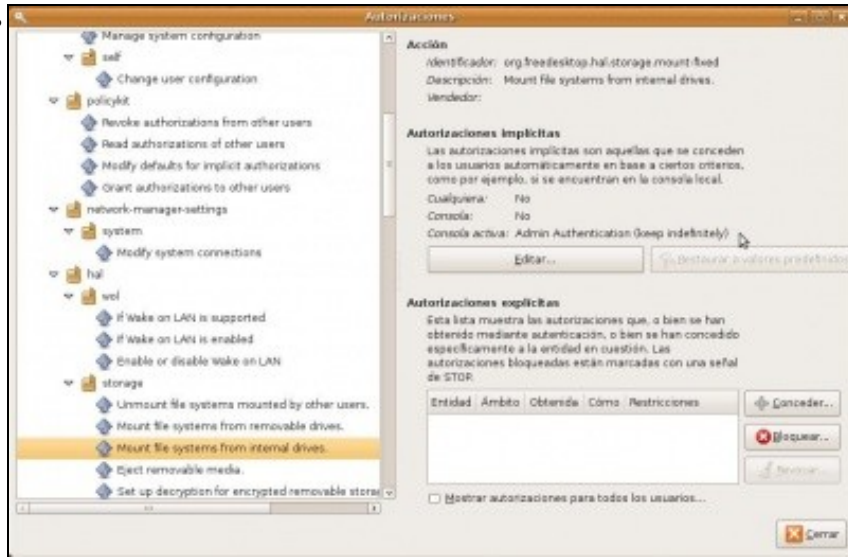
Autorizaciones

Manage system configuration
self
Change user configuration
policykit
Revoke authorizations from other users
Read authorizations of other users
Modify defaults for implicit authorizations
Grant authorizations to other users
network-manager-settings
system
Modify system connections
hal
wol
If Wake on LAN is supported
If Wake on LAN is enabled
Enable or disable Wake on LAN
storage
Unmount file systems mounted by other users.
Mount file systems from removable drives.
Mount file systems from internal drives.
Eject removable media.
Set up decryption for encrypted removable stora

Acción
Identificador: org.freedesktop.hal.storage.mount-fixed
Descripción: Mount file systems from internal drives.
Vendedor:

Autorizaciones implícitas
Las autorizaciones implícitas son aquellas que se conceden a los usuarios automáticamente en base a ciertos criterios, como por ejemplo, si se encuentran en la consola local.
Cualquiera: No
Consola: No
Consola activa: Admin Authentication (keep indefinitely)

Editar...
Restaurar a valores predefinidos

Autorizaciones explícitas
Esta lista muestra las autorizaciones que, o bien se han obtenido mediante autenticación, o bien se han concedido específicamente a la entidad en cuestión. Las autorizaciones bloqueadas están marcadas con una señal de STOP.

| Entidad | Ámbito | Obtenida | Cómo | Restricciones |
|---|---|---|---|---|

Conceder...
Bloquear...
Revocar...

Mostrar autorizaciones para todos los usuarios...

Cerrar